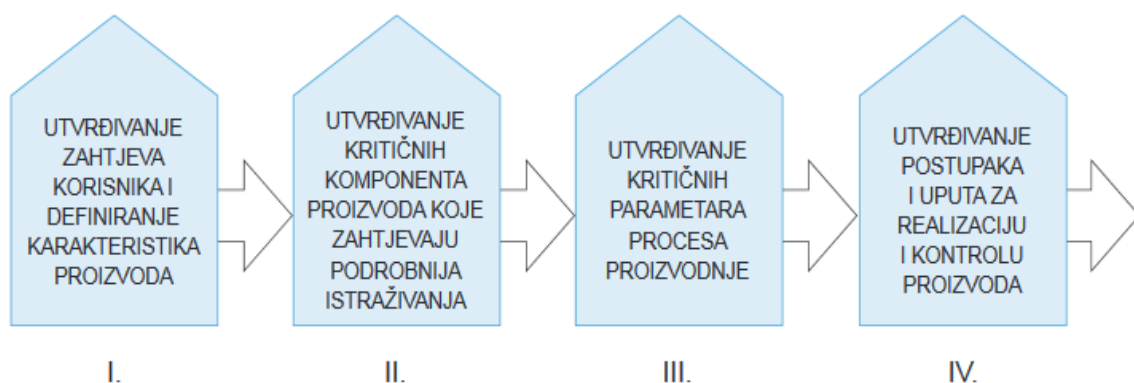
UTVRĐIVANJE ZAHTJEVA KORISNIKA I DEFINIRANJE KARAKTERISTIKA PROIZVODA

UTVRĐIVANJE KRITIČNIH KOMPONENTA PROIZVODA KOJE ZAHTJEVAJU PODROBNIJA ISTRAŽIVANJA

UTVRĐIVANJE KRITIČNIH PARAMETARA PROCESA PROIZVODNJE

UTVRĐIVANJE POSTUPAKA I UPUTA ZA REALIZACIJU I KONTROLU PROIZVODA

I.

II.

III.

IV.